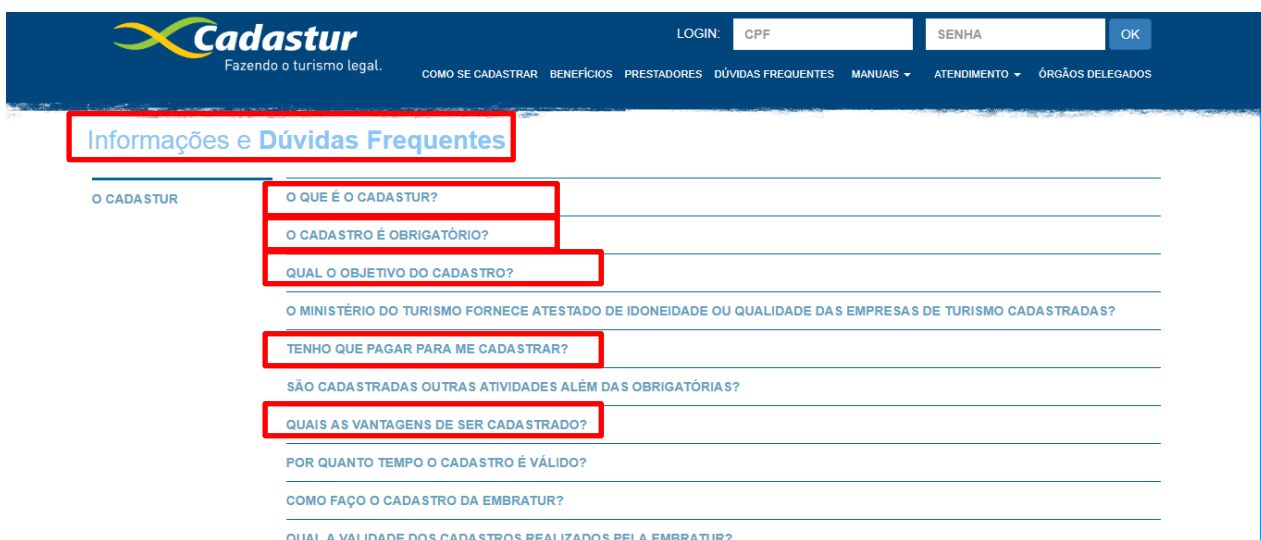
Cadastur
Fazendo o turismo legal.

LOGIN: CPF SENHA OK

COMO SE CADASTRAR BENEFÍCIOS PRESTADORES DÚVIDAS FREQUENTES MANUAIS ATENDIMENTO ÓRGÃOS DELEGADOS

Informações e Dúvidas Frequentes

O CADASTUR

O QUE É O CADASTUR?

O CADASTRO É OBRIGATÓRIO?

QUAL O OBJETIVO DO CADASTRO?

O MINISTÉRIO DO TURISMO FORNECE ATESTADO DE IDONEIDADE OU QUALIDADE DAS EMPRESAS DE TURISMO CADASTRADAS?

TENHO QUE PAGAR PARA ME CADASTRAR?

SÃO CADASTRADAS OUTRAS ATIVIDADES ALÉM DAS OBRIGATÓRIAS?

QUAIS AS VANTAGENS DE SER CADASTRADO?

POR QUANTO TEMPO O CADASTRO É VÁLIDO?

COMO FAÇO O CADASTRO DA EMBRATUR?

QUAL A VALIDADE DOS CADASTROS REALIZADOS PELA EMBRATUR?